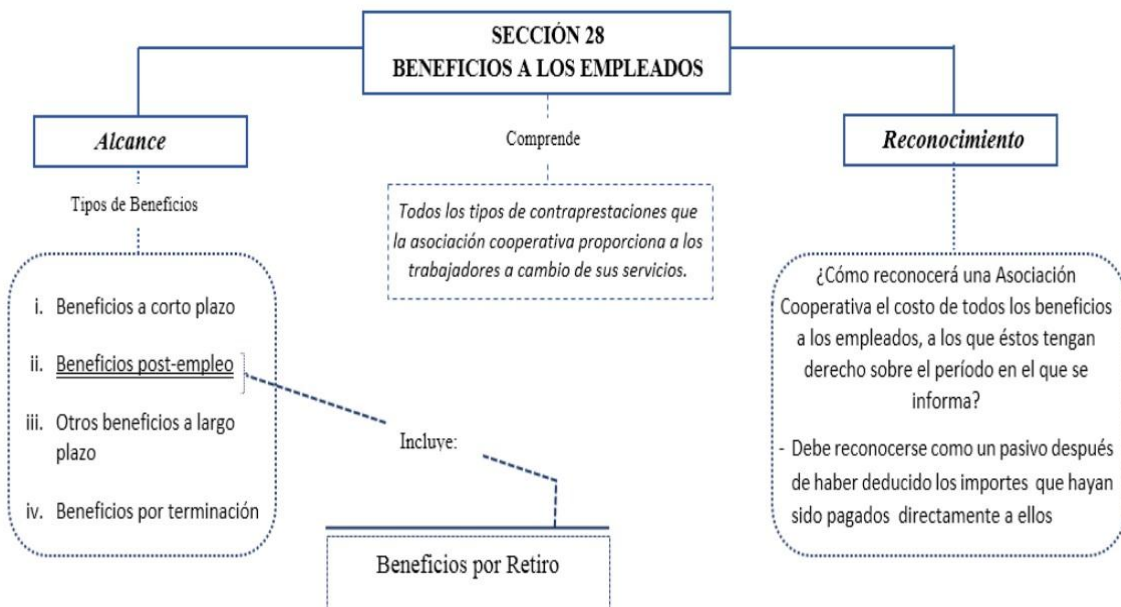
SECCIÓN 28
BENEFICIOS A LOS EMPLEADOS

Alcance

Tipos de Beneficios

i. Beneficios a corto plazo

ii. Beneficios post-empleo

iii. Otros beneficios a largo plazo

iv. Beneficios por terminación

Comprende

Todos los tipos de contraprestaciones que la asociación cooperativa proporciona a los trabajadores a cambio de sus servicios.

Incluye:

Beneficios por Retiro

Reconocimiento

¿Cómo reconocerá una Asociación Cooperativa el costo de todos los beneficios a los empleados, a los que éstos tengan derecho sobre el período en el que se informa?

- Debe reconocerse como un pasivo después de haber deducido los importes que hayan sido pagados directamente a ellos